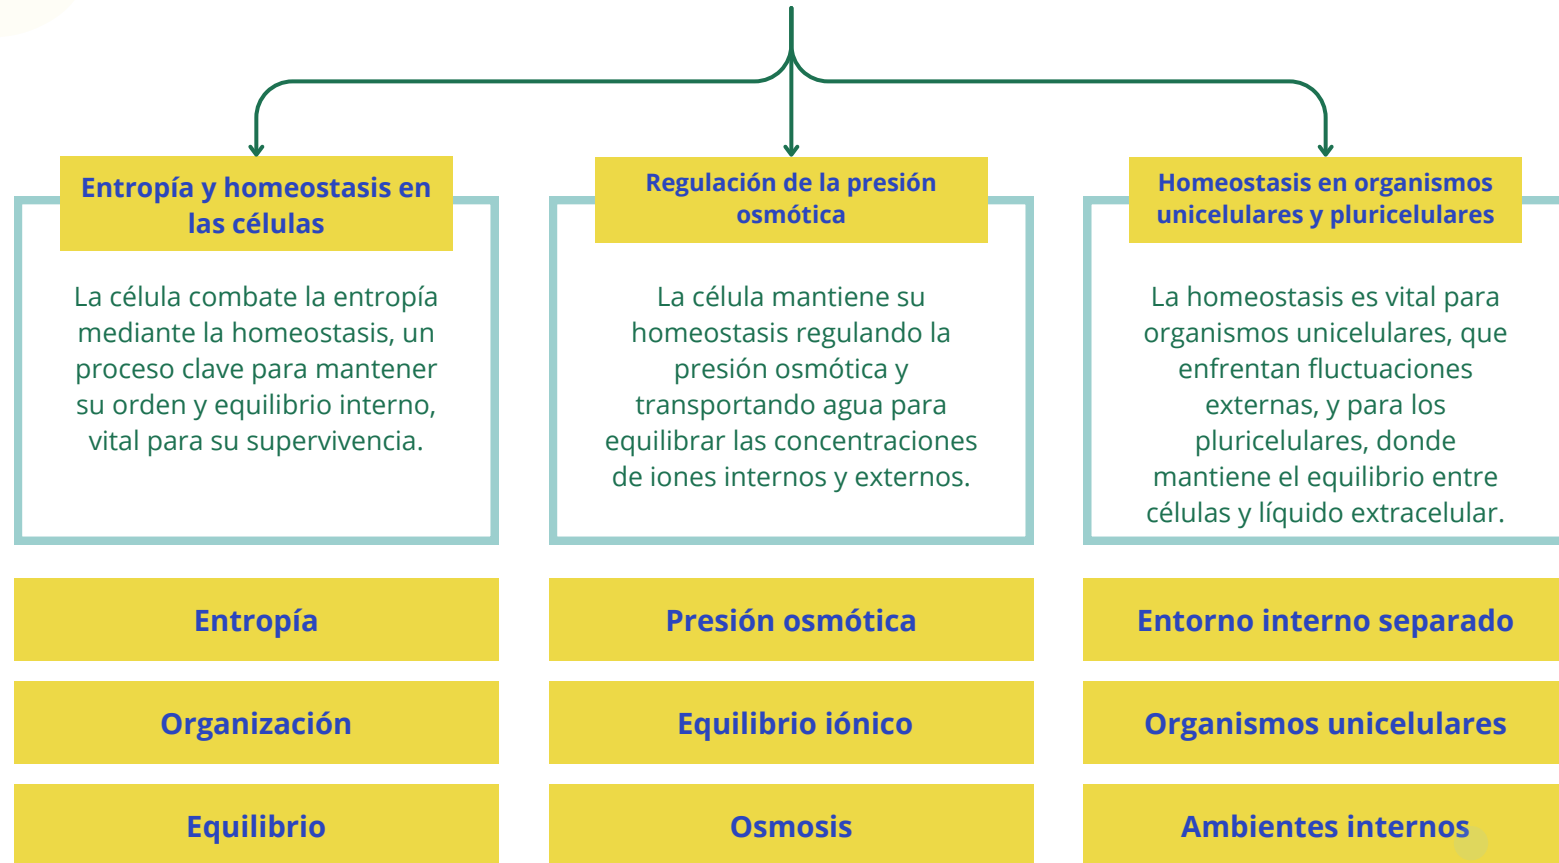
Entropía y homeostasis en las células

La célula combate la entropía mediante la homeostasis, un proceso clave para mantener su orden y equilibrio interno, vital para su supervivencia.

Regulación de la presión osmótica

La célula mantiene su homeostasis regulando la presión osmótica y transportando agua para equilibrar las concentraciones de iones internos y externos.

Homeostasis en organismos unicelulares y pluricelulares

La homeostasis es vital para organismos unicelulares, que enfrentan fluctuaciones externas, y para los pluricelulares, donde mantiene el equilibrio entre células y líquido extracelular.

Entropía

Organización

Equilibrio

Presión osmótica

Equilibrio iónico

Osmosis

Entorno interno separado

Organismos unicelulares

Ambientes internos